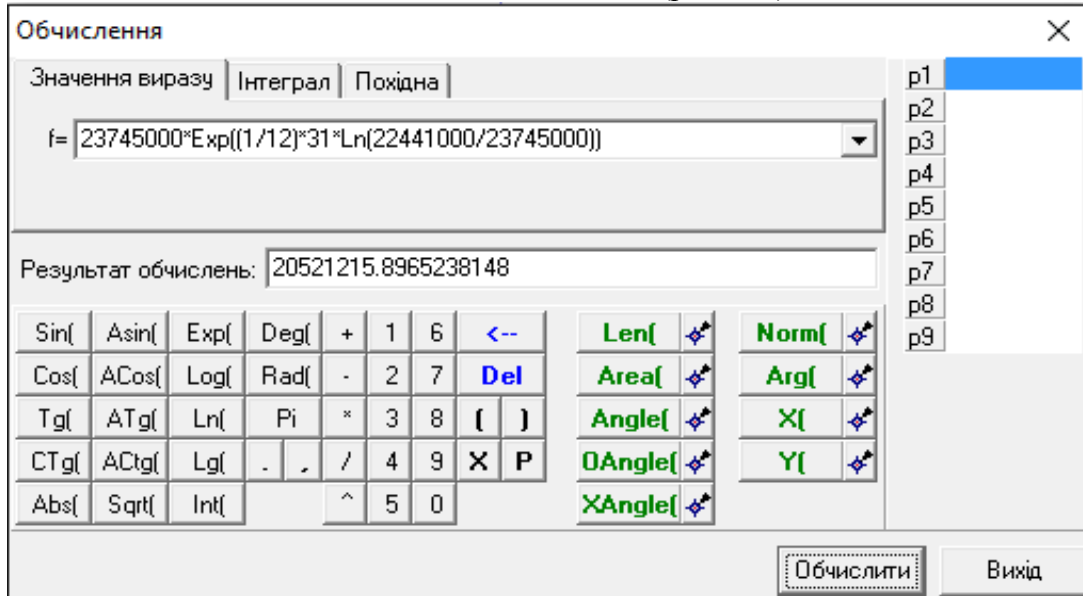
Обчислення

Значення виразу | Інтеграл | Похідна

f= 23745000*Exp((1/12)*31*Ln(22441000/23745000))

Результат обчислень: 20521215.8965238148

| Sin( | Asin( | Exp( | Deg( | + | 1 | 6 | <-- |
|---|---|---|---|---|---|---|---|
| Cos( | ACos( | Log( | Rad( | - | 2 | 7 | Del |
| Tg( | ATg( | Ln( | Pi | * | 3 | 8 | ( ) |
| CTg( | ACtg( | Lg( | . , | / | 4 | 9 | X P |
| Abs( | Sqrt( | Int( | | ^ | 5 | 0 | |

Len(
Area(
Angle(
OAngle(
XAngle(

Norm(
Arg(
X(
Y(

p1
p2
p3
p4
p5
p6
p7
p8
p9

Обчислити
Вихід